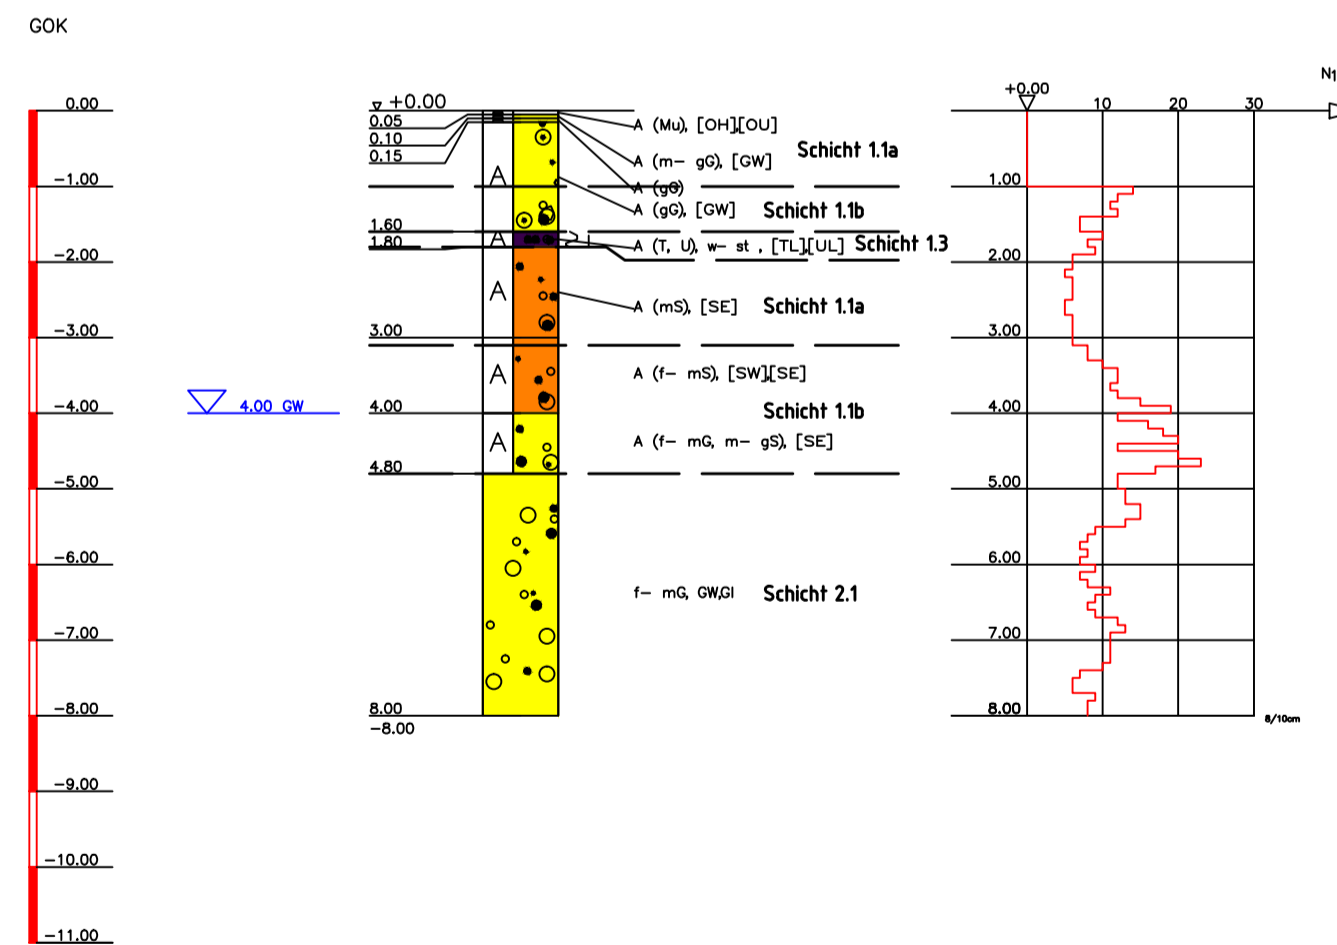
GOK

0.00
−1.00
−2.00
−3.00
−4.00
−5.00
−6.00
−7.00
−8.00
−9.00
−10.00
−11.00

4.00 GW

▽ +0.00
0.05
0.10
0.15
1.60
1.80
3.00
4.00
4.80
8.00
−8.00

A
A
A
A
A

A (Mu), [OH][OU]
A (m− gG), [GW]
Schicht 1.1a
A (gG)
A (gG), [GW]
Schicht 1.1b
A (T, U), w− st , [TL][UL]
Schicht 1.3
A (mS), [SE]
Schicht 1.1a
A (f− mS), [SW][SE]
Schicht 1.1b
A (f− mG, m− gS), [SE]
f− mG, GW,GI
Schicht 2.1

+0.00
10
20
30
N1
1.00
2.00
3.00
4.00
5.00
6.00
7.00
8.00
8/10cm